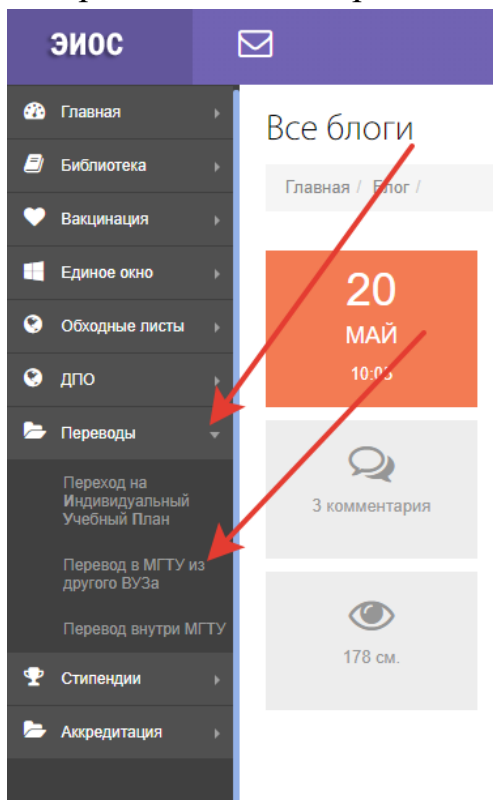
ЭИОС

Главная

Библиотека

Вакцинация

Единое окно

Обходные листы

ДПО

Переводы

Переход на Индивидуальный Учебный План

Перевод в МГТУ из другого ВУЗа

Перевод внутри МГТУ

Стипендии

Аккредитация

Все блоги

Главная / Блог /

20

МАЙ

10:0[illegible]

3 комментария

178 см.